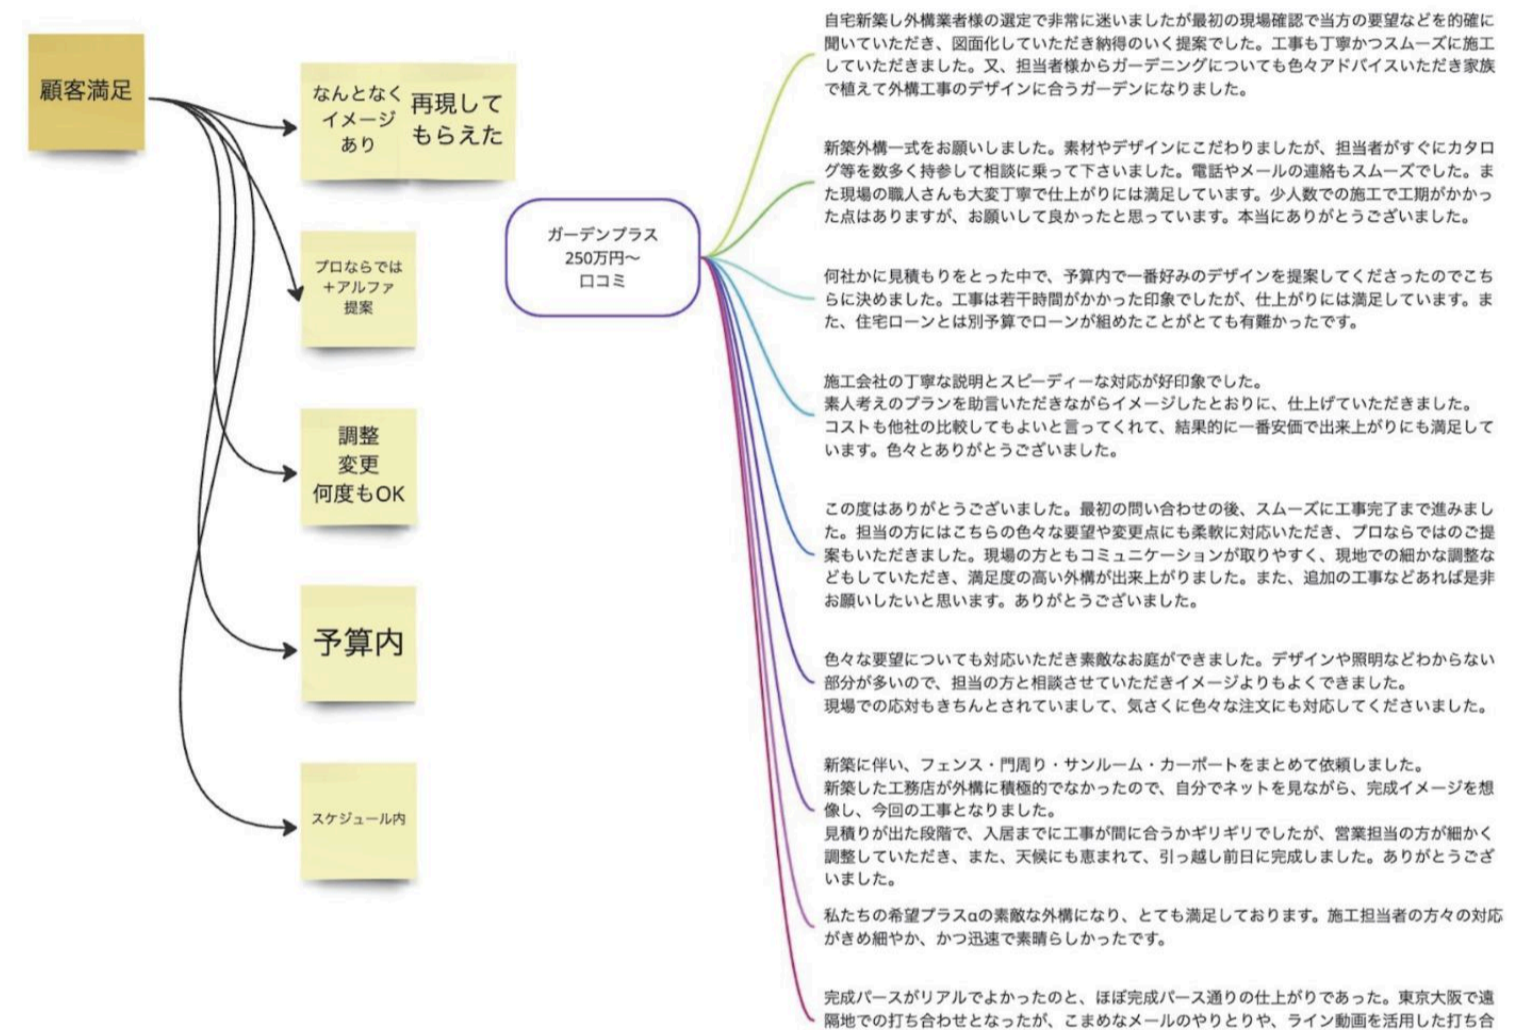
顧客満足

なんとなくイメージあり

再現してもらえた

プロならでは＋アルファ提案

調整
変更
何度もOK

予算内

スケジュール内

ガーデンプラス
250万円〜
口コミ

自宅新築し外構業者様の選定で非常に迷いましたが最初の現場確認で当方の要望などを的確に聞いていただき、図面化していただき納得のいく提案でした。工事も丁寧かつスムーズに施工していただきました。又、担当者様からガーデニングについても色々アドバイスいただき家族で植えて外構工事のデザインに合うガーデンになりました。

新築外構一式をお願いしました。素材やデザインにこだわりましたが、担当者がすぐにカタログ等を数多く持参して相談に乗って下さいました。電話やメールの連絡もスムーズでした。また現場の職人さんも大変丁寧で仕上がりには満足しています。少人数での施工で工期がかかった点はありますが、お願いして良かったと思っています。本当にありがとうございました。

何社かに見積もりをとった中で、予算内で一番好みのデザインを提案してくださったのでこちらに決めました。工事は若干時間がかかった印象でしたが、仕上がりには満足しています。また、住宅ローンとは別予算でローンが組めたことがとても有難かったです。

施工会社の丁寧な説明とスピーディーな対応が好印象でした。
素人考えのプランを助言いただきながらイメージしたとおりに、仕上げていただきました。
コストも他社の比較してもよいと言ってくれて、結果的に一番安価で出来上がりにも満足しています。色々とありがとうございました。

この度はありがとうございました。最初の問い合わせの後、スムーズに工事完了まで進みました。担当の方にはこちらの色々な要望や変更点にも柔軟に対応いただき、プロならではのご提案もいただきました。現場の方ともコミュニケーションが取りやすく、現地での細かな調整などもしていただき、満足度の高い外構が出来上がりました。また、追加の工事などあれば是非お願いしたいと思います。ありがとうございました。

色々な要望についても対応いただき素敵なお庭ができました。デザインや照明などわからない部分が多いので、担当の方と相談させていただきイメージよりもよくできました。
現場での応対もきちんとされていまして、気さくに色々な注文にも対応してくださいました。

新築に伴い、フェンス・門周り・サンルーム・カーポートをまとめて依頼しました。
新築した工務店が外構に積極的でなかったので、自分でネットを見ながら、完成イメージを想像し、今回の工事となりました。
見積りが出た段階で、入居までに工事が間に合うかギリギリでしたが、営業担当の方が細かく調整していただき、また、天候にも恵まれて、引っ越し前日に完成しました。ありがとうございました。

私たちの希望プラスαの素敵な外構になり、とても満足しております。施工担当者の方々の対応がきめ細やか、かつ迅速で素晴らしかったです。

完成パースがリアルでよかったのと、ほぼ完成パース通りの仕上がりであった。東京大阪で遠隔地での打ち合わせとなったが、こまめなメールのやりとりや、ライン動画を活用した打ち合